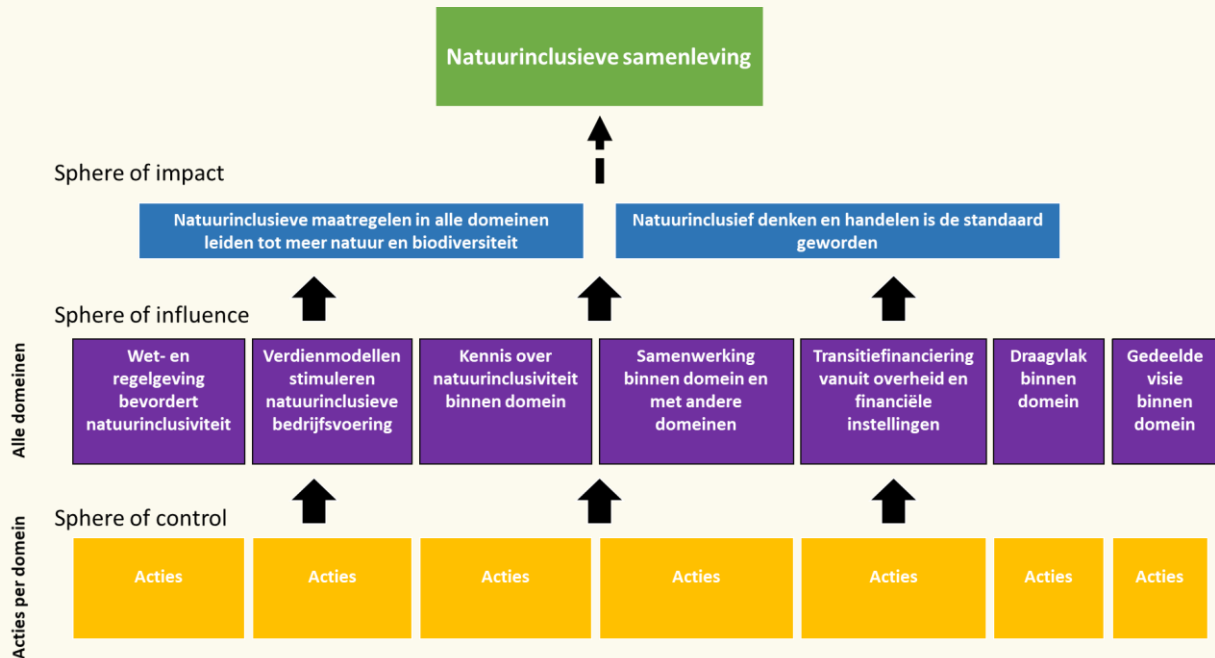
Natuurinclusieve samenleving

Sphere of impact

Natuurinclusieve maatregelen in alle domeinen leiden tot meer natuur en biodiversiteit

Natuurinclusief denken en handelen is de standaard geworden

Sphere of influence

Alle domeinen

Wet- en regelgeving bevordert natuurinclusiviteit

Verdienmodellen stimuleren natuurinclusieve bedrijfsvoering

Kennis over natuurinclusiviteit binnen domein

Samenwerking binnen domein en met andere domeinen

Transitiefinanciering vanuit overheid en financiële instellingen

Draagvlak binnen domein

Gedeelde visie binnen domein

Sphere of control

Acties per domein

Acties

Acties

Acties

Acties

Acties

Acties

Acties